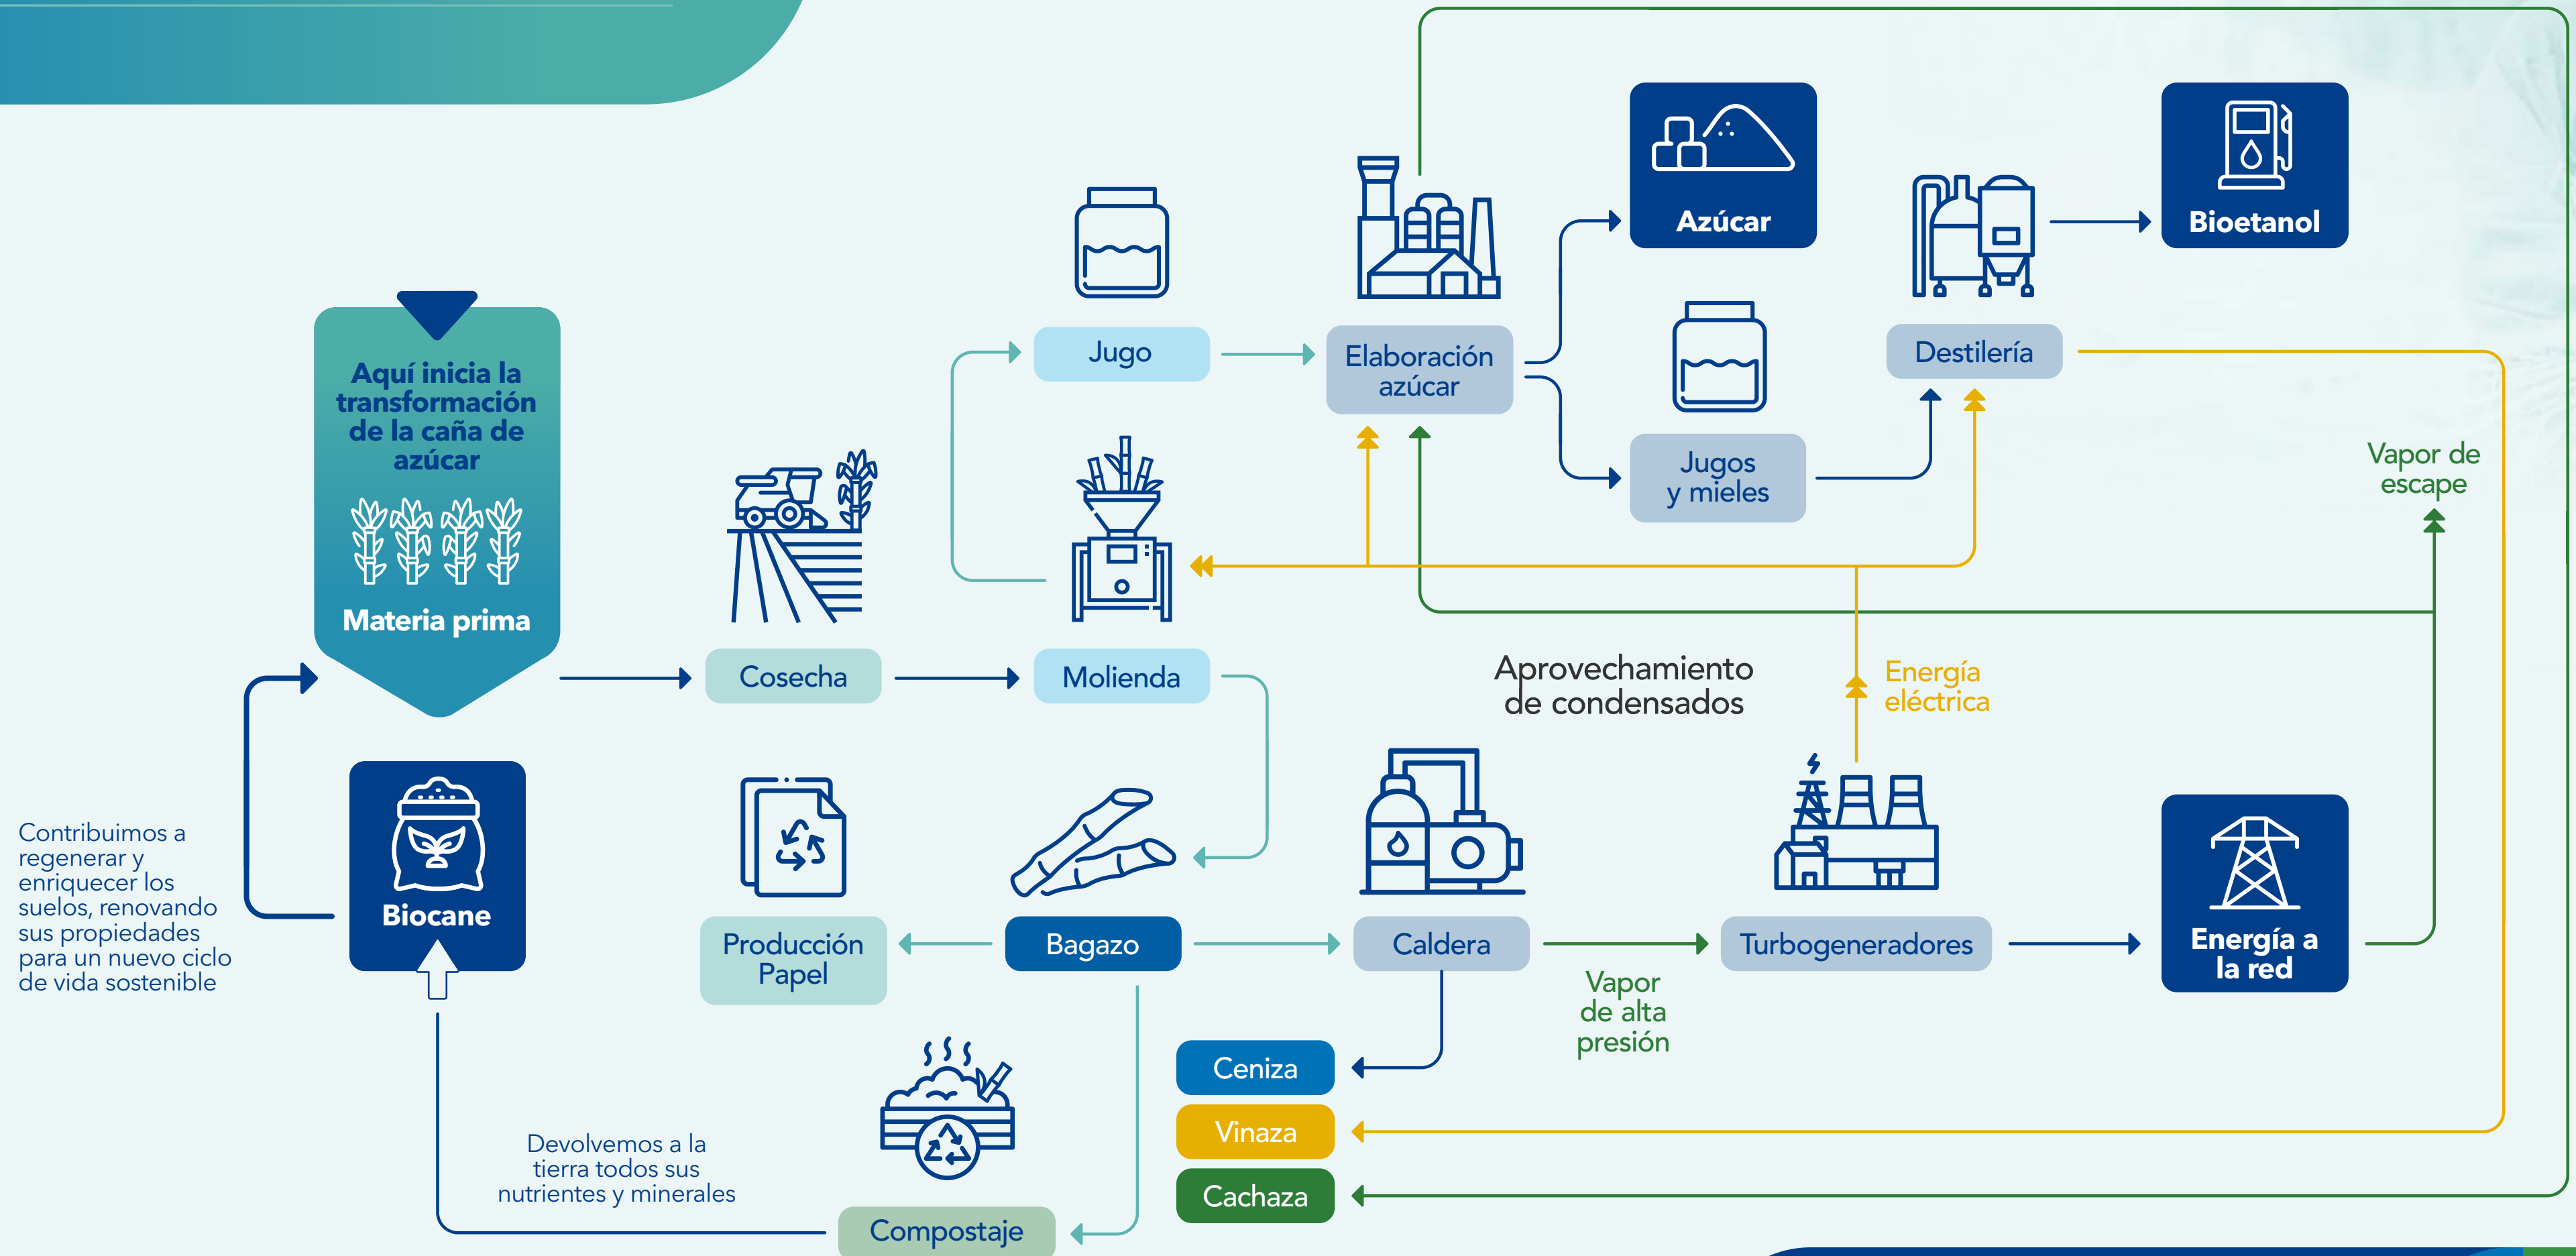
Aquí inicia la transformación de la caña de azúcar

Materia prima

Cosecha

Molienda

Jugo

Elaboración azúcar

Azúcar

Jugos y mieles

Destilería

Bioetanol

Vapor de escape

Aprovechamiento de condensados

Energía eléctrica

Contribuimos a regenerar y enriquecer los suelos, renovando sus propiedades para un nuevo ciclo de vida sostenible

Biocane

Producción Papel

Bagazo

Caldera

Turbogeneradores

Energía a la red

Vapor de alta presión

Ceniza

Vinaza

Cachaza

Devolvemos a la tierra todos sus nutrientes y minerales

Compostaje